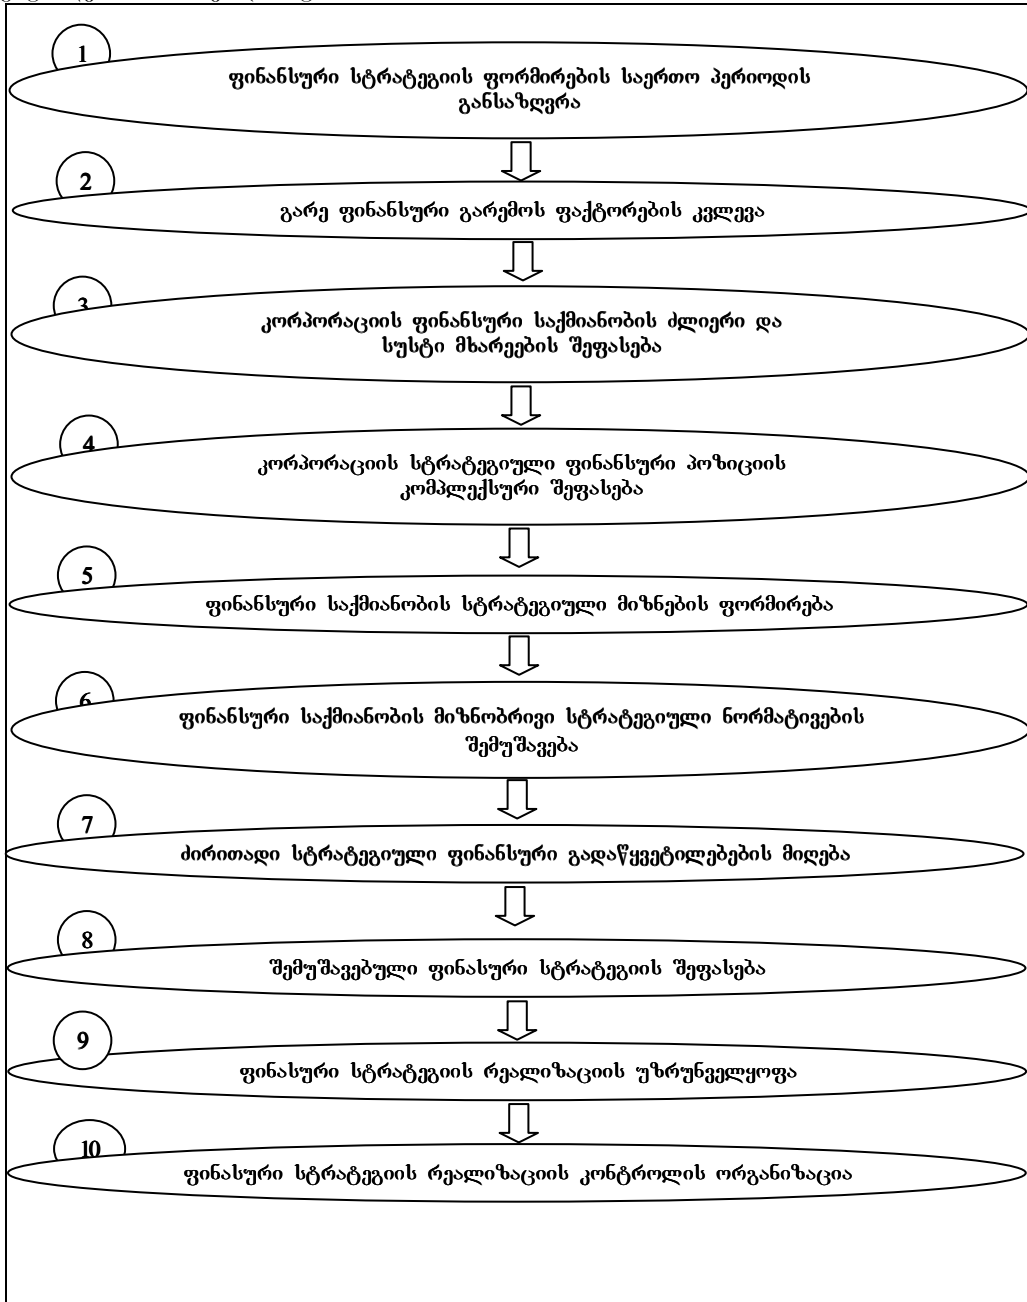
1
ფინანსური სტრატეგიის ფორმირების საერთო პერიოდის განსაზღვრა

2
გარე ფინანსური გარემოს ფაქტორების კვლევა

3
კორპორაციის ფინანსური საქმიანობის ძლიერი და სუსტი მხარეების შეფასება

4
კორპორაციის სტრატეგიული ფინანსური პოზიციის კომპლექსური შეფასება

5
ფინანსური საქმიანობის სტრატეგიული მიზნების ფორმირება

6
ფინანსური საქმიანობის მიზნობრივი სტრატეგიული ნორმატივების შემუშავება

7
ძირითადი სტრატეგიული ფინანსური გადაწყვეტილებების მიღება

8
შემუშავებული ფინასური სტრატეგიის შეფასება

9
ფინასური სტრატეგიის რეალიზაციის უზრუნველყოფა

10
ფინასური სტრატეგიის რეალიზაციის კონტროლის ორგანიზაცია